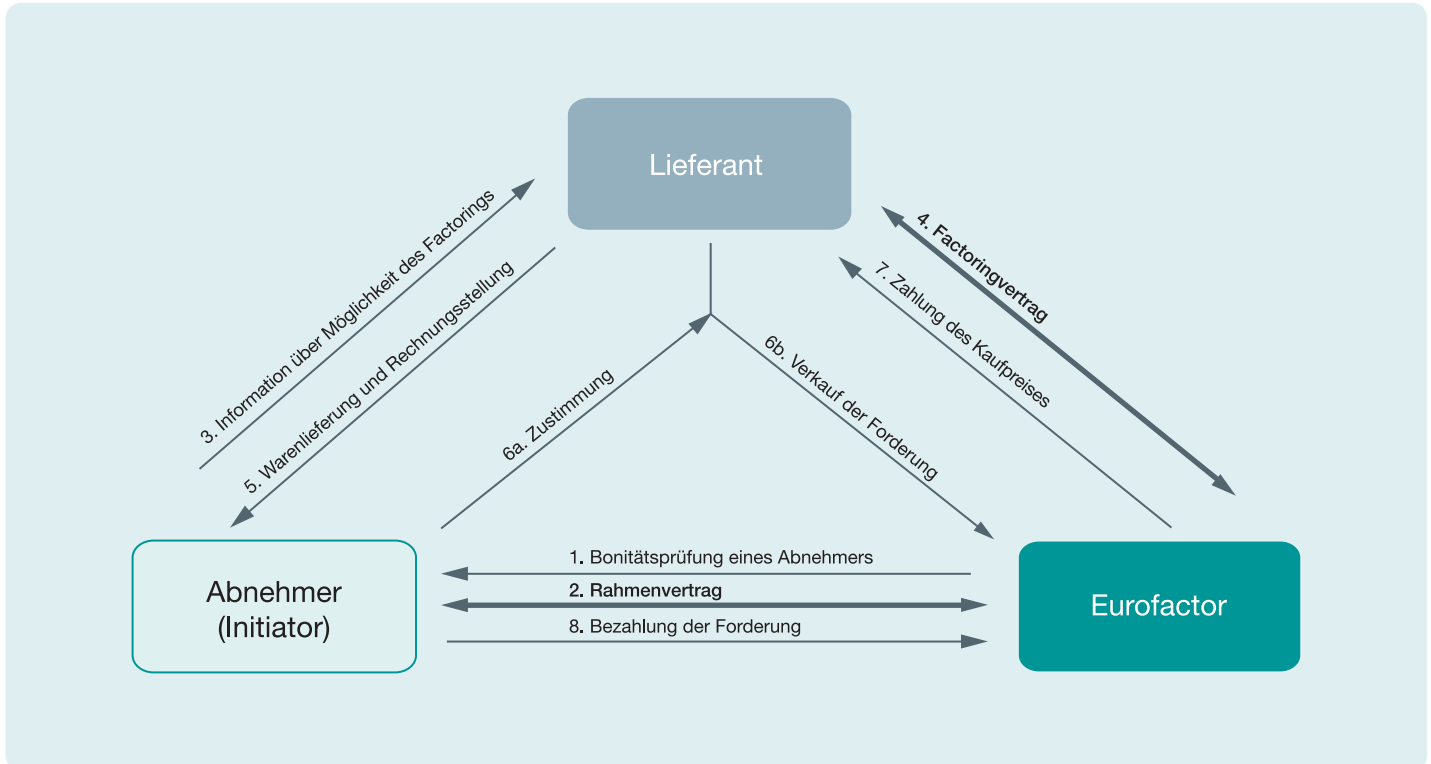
Lieferant

3. Information über Möglichkeit des Factorings

5. Warenlieferung und Rechnungsstellung

6a. Zustimmung

6b. Verkauf der Forderung

7. Zahlung des Kaufpreises

4. Factoringvertrag

Abnehmer (Initiator)

1. Bonitätsprüfung eines Abnehmers

2. Rahmenvertrag

8. Bezahlung der Forderung

Eurofactor